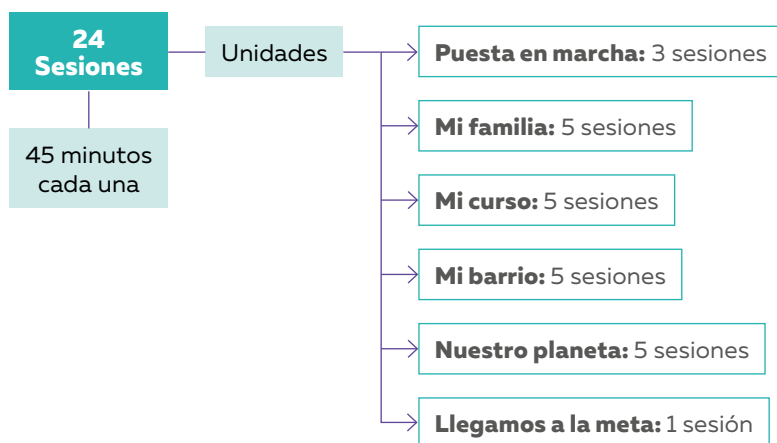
24 Sesiones

45 minutos cada una

Unidades

**Puesta en marcha:** 3 sesiones

**Mi familia:** 5 sesiones

**Mi curso:** 5 sesiones

**Mi barrio:** 5 sesiones

**Nuestro planeta:** 5 sesiones

**Llegamos a la meta:** 1 sesión